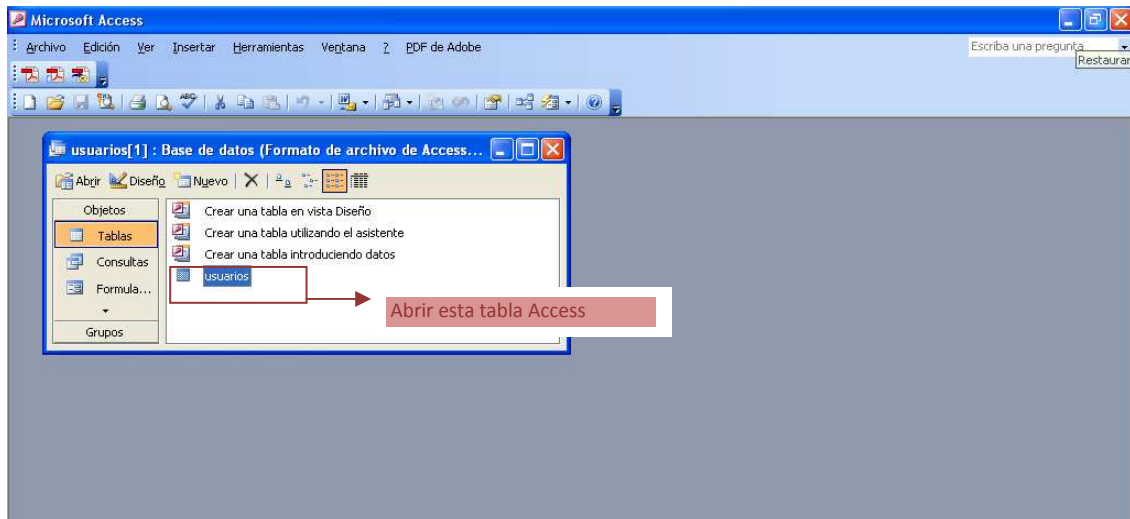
Microsoft Access

Archivo Edición Ver Insertar Herramientas Ventana ? PDF de Adobe

Escriba una pregunta

Restaurar

usuarios[1] : Base de datos (Formato de archivo de Access...

Abrir Diseño Nuevo

Objetos

Tablas

Consultas

Formula...

Grupos

Crear una tabla en vista Diseño

Crear una tabla utilizando el asistente

Crear una tabla introduciendo datos

usuarios

Abrir esta tabla Access